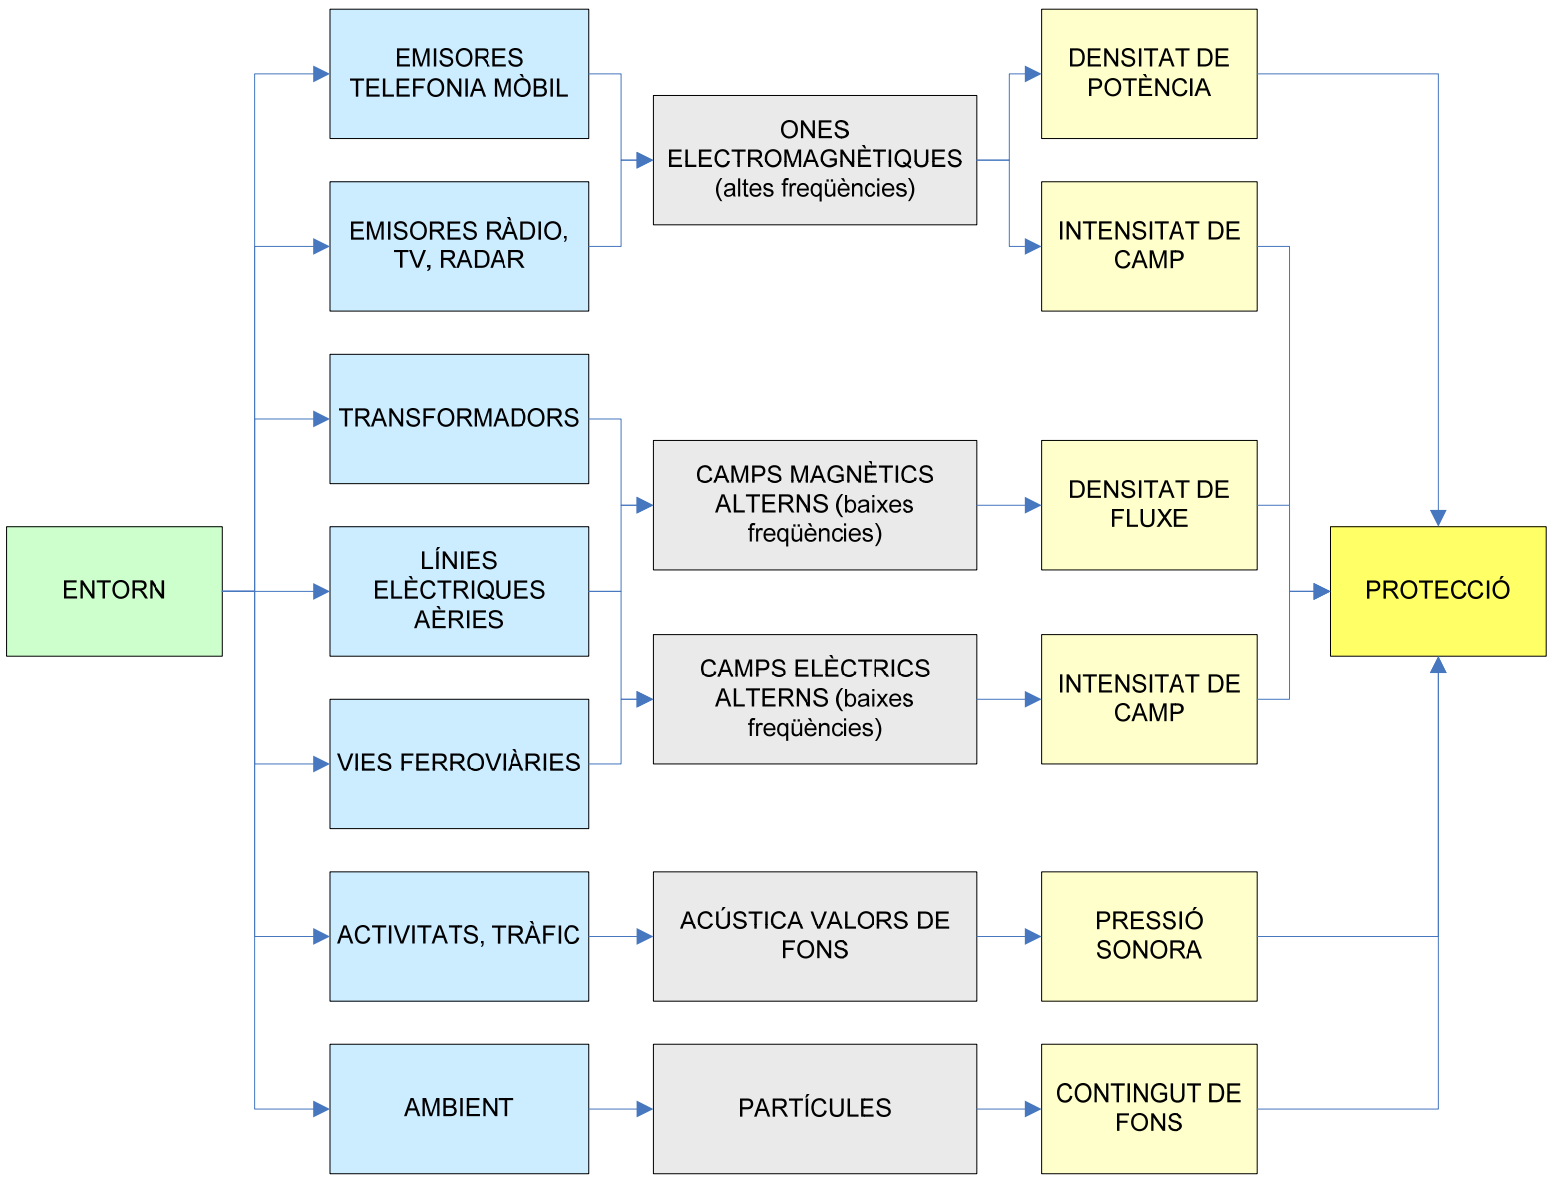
ENTORN

EMISORES TELEFONIA MÒBIL

EMISORES RÀDIO, TV, RADAR

TRANSFORMADORS

LÍNIES ELÈCTRIQUES AÈRIES

VIES FERROVIÀRIES

ACTIVITATS, TRÀFIC

AMBIENT

ONES ELECTROMAGNÈTIQUES (altes freqüències)

CAMPS MAGNÈTICS ALTERNS (baixes freqüències)

CAMPS ELÈCTRICS ALTERNS (baixes freqüències)

ACÚSTICA VALORS DE FONS

PARTÍCULES

DENSITAT DE POTÈNCIA

INTENSITAT DE CAMP

DENSITAT DE FLUXE

INTENSITAT DE CAMP

PRESSIÓ SONORA

CONTINGUT DE FONS

PROTECCIÓ